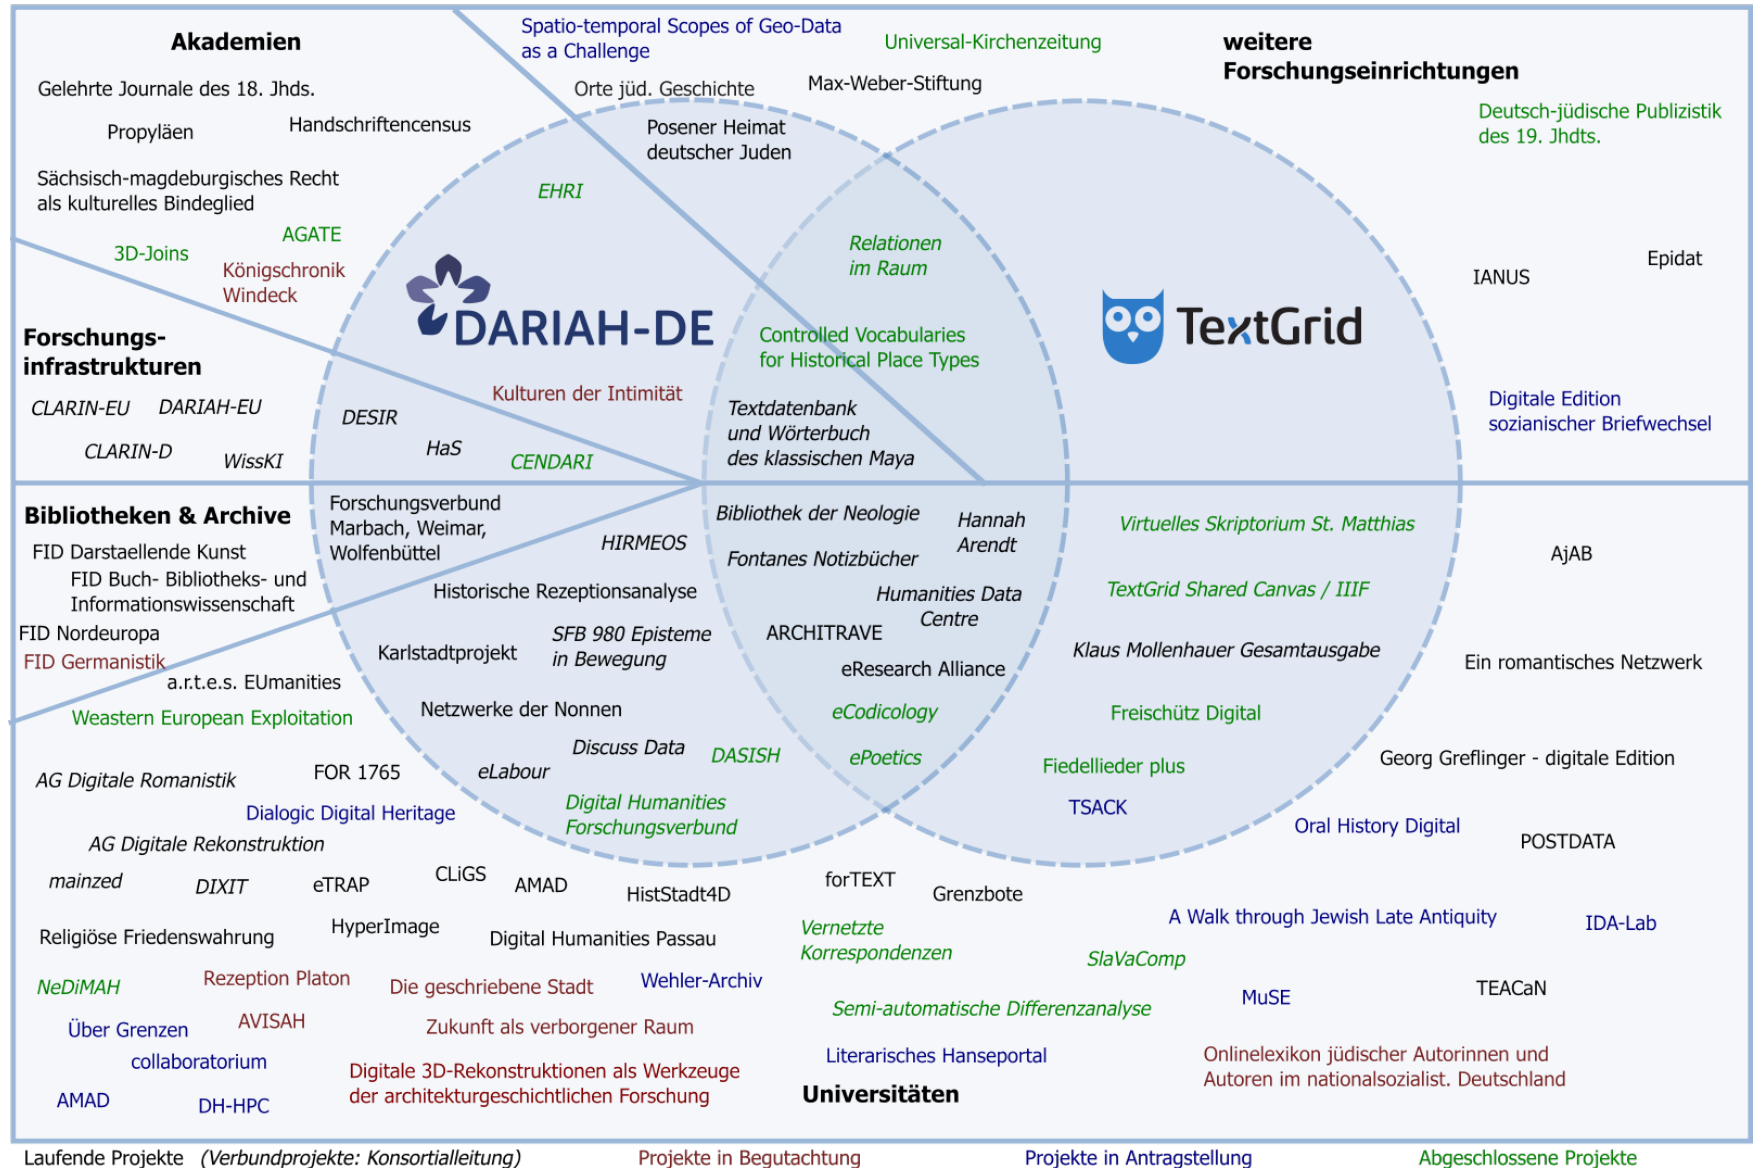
Akademien

Gelehrte Journale des 18. Jhds.

Propyläen

Handschriftencensus

Sächsisch-magdeburgisches Recht als kulturelles Bindeglied

3D-Joins

AGATE

Königschronik Windeck

Spatio-temporal Scopes of Geo-Data as a Challenge

Orte jüd. Geschichte

Universal-Kirchenzeitung

Max-Weber-Stiftung

weitere Forschungseinrichtungen

Deutsch-jüdische Publizistik des 19. Jhdts.

Posener Heimat deutscher Juden

EHRI

Relationen im Raum

DARIAH-DE

TextGrid

IANUS

Epidat

Forschungs-infrastrukturen

CLARIN-EU

DARIAH-EU

CLARIN-D

WissKI

DESIR

HaS

Controlled Vocabularies for Historical Place Types

Kulturen der Intimität

CENDARI

Textdatenbank und Wörterbuch des klassischen Maya

Digitale Edition sozianischer Briefwechsel

Bibliotheken & Archive

FID Darstaellende Kunst

FID Buch- Bibliotheks- und Informationswissenschaft

FID Nordeuropa

FID Germanistik

a.r.t.e.s. EUmanities

Weastern European Exploitation

Forschungsverbund Marbach, Weimar, Wolfenbüttel

HIRMEOS

Bibliothek der Neologie

Hannah Arendt

Fontanes Notizbücher

Virtuelles Skriptorium St. Matthias

AjAB

Historische Rezeptionsanalyse

Humanities Data Centre

TextGrid Shared Canvas / IIIF

Karlstadtprojekt

SFB 980 Episteme in Bewegung

ARCHITRAVE

Klaus Mollenhauer Gesamtausgabe

Ein romantisches Netzwerk

eResearch Alliance

Netzwerke der Nonnen

eCodicology

Freischütz Digital

Discuss Data

DASISH

ePoetics

Fiedellieder plus

Georg Greflinger - digitale Edition

AG Digitale Romanistik

FOR 1765

eLabour

TSACK

Dialogic Digital Heritage

Digital Humanities Forschungsverbund

Oral History Digital

POSTDATA

AG Digitale Rekonstruktion

mainzed

DIXIT

eTRAP

CLiGS

AMAD

HistStadt4D

forTEXT

Grenzbote

Religiöse Friedenswahrung

HyperImage

Digital Humanities Passau

Vernetzte Korrespondenzen

A Walk through Jewish Late Antiquity

IDA-Lab

SlaVaComp

NeDiMAH

Rezeption Platon

Die geschriebene Stadt

Wehler-Archiv

MuSE

TEACaN

Über Grenzen

AVISAH

Zukunft als verborgener Raum

Semi-automatische Differenzanalyse

collaboratorium

Literarisches Hanseportal

Onlinelexikon jüdischer Autorinnen und Autoren im nationalsozialist. Deutschland

AMAD

DH-HPC

Digitale 3D-Rekonstruktionen als Werkzeuge der architekturgeschichtlichen Forschung

Universitäten

Laufende Projekte (Verbundprojekte: Konsortialleitung)

Projekte in Begutachtung

Projekte in Antragstellung

Abgeschlossene Projekte